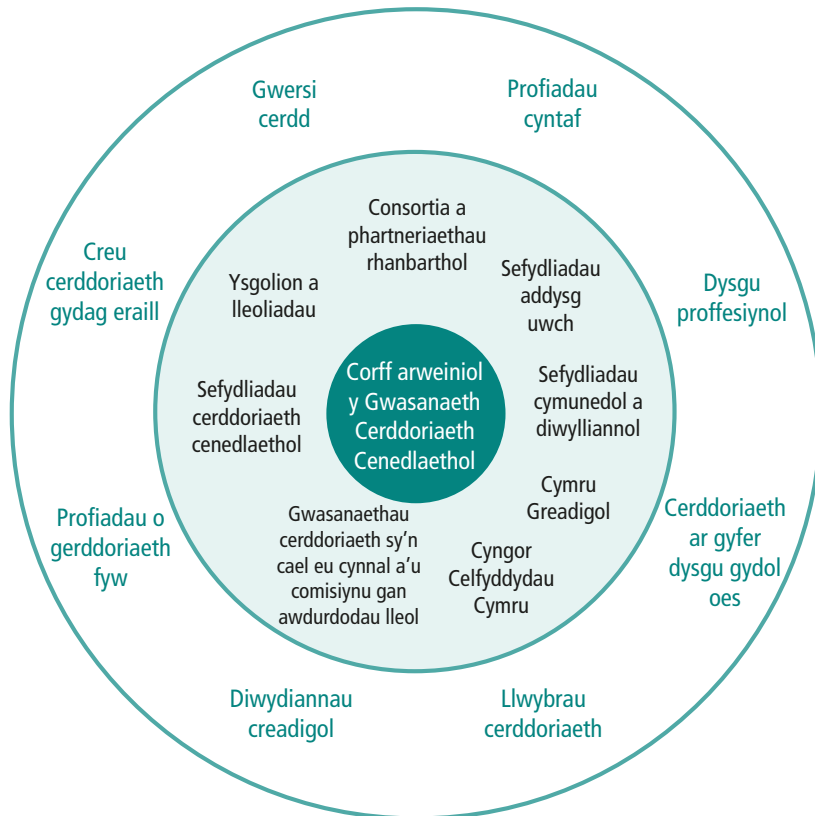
Gwersi cerdd

Profiadau cyntaf

Creu cerddoriaeth gydag eraill

Dysgu proffesiynol

Profiadau o gerddoriaeth fyw

Cerddoriaeth ar gyfer dysgu gydol oes

Diwydiannau creadigol

Llwybrau cerddoriaeth

Consortia a phartneriaethau rhanbarthol

Ysgolion a lleoliadau

Sefydliadau addysg uwch

Sefydliadau cerddoriaeth cenedlaethol

Corff arweiniol y Gwasanaeth Cerddoriaeth Cenedlaethol

Sefydliadau cymunedol a diwylliannol

Cymru Greadigol

Gwasanaethau cerddoriaeth sy'n cael eu cynnal a'u comisiynu gan awdurdodau lleol

Cyngor Celfyddydau Cymru